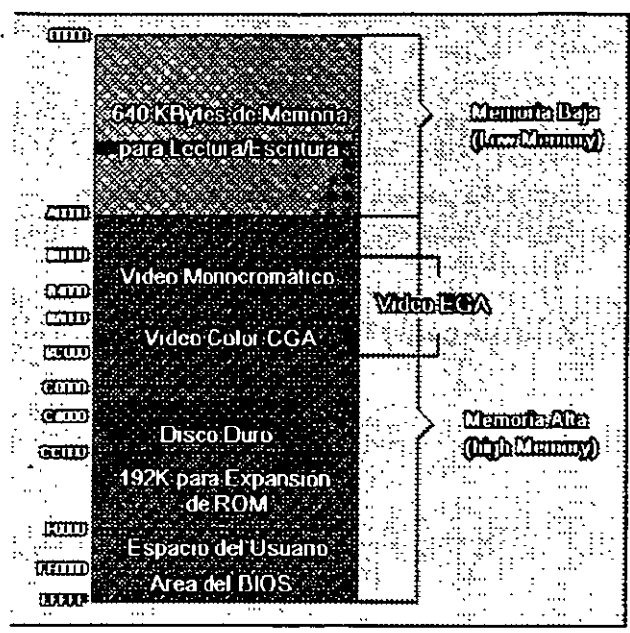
00000
640 KBytes de Memoria para Lectura/Escritura
Memoria Baja (Low Memory)
A0000
B0000
Video Monocromático
Video EGA
B8000
Video Color CGA
C0000
C8000
Disco Duro
Memoria Alta (High Memory)
192K para Expansión de ROM
F0000
Espacio del Usuario
FE000
Area del BIOS
FFFFF